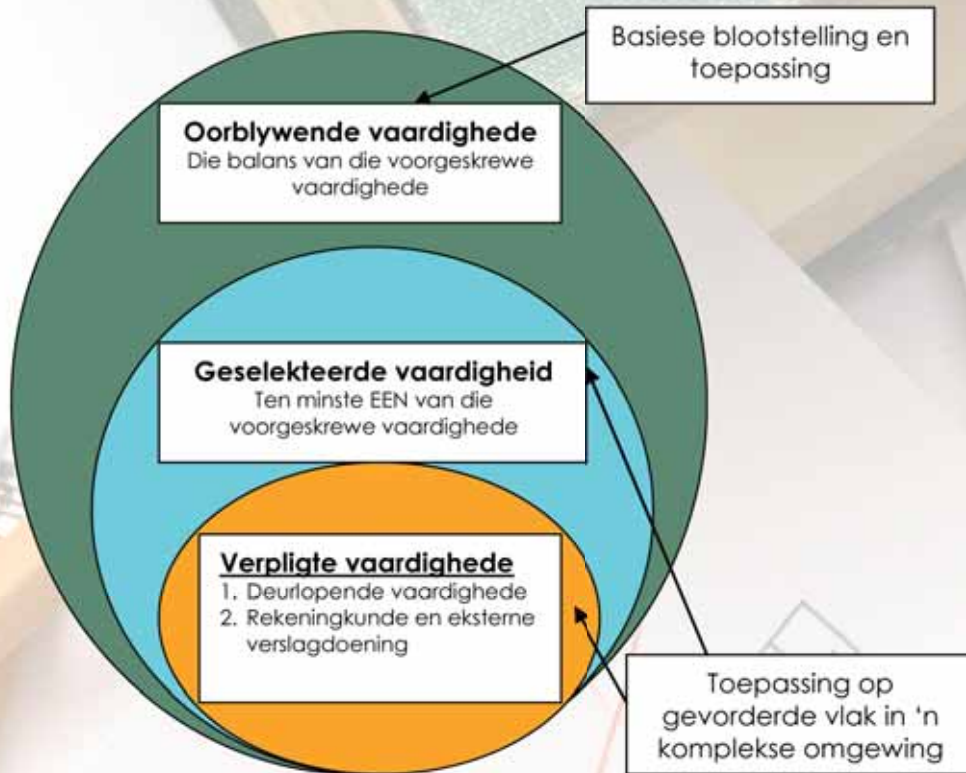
Basiese blootstelling en toepassing

**Oorblywende vaardighede**
Die balans van die voorgeskrewe vaardighede

**Geselekteerde vaardigheid**
Ten minste EEN van die voorgeskrewe vaardighede

**Verpligte vaardighede**
1. Deurlopende vaardighede
2. Rekeningkunde en eksterne verslagdoening

Toepassing op gevorderde vlak in 'n komplekse omgewing